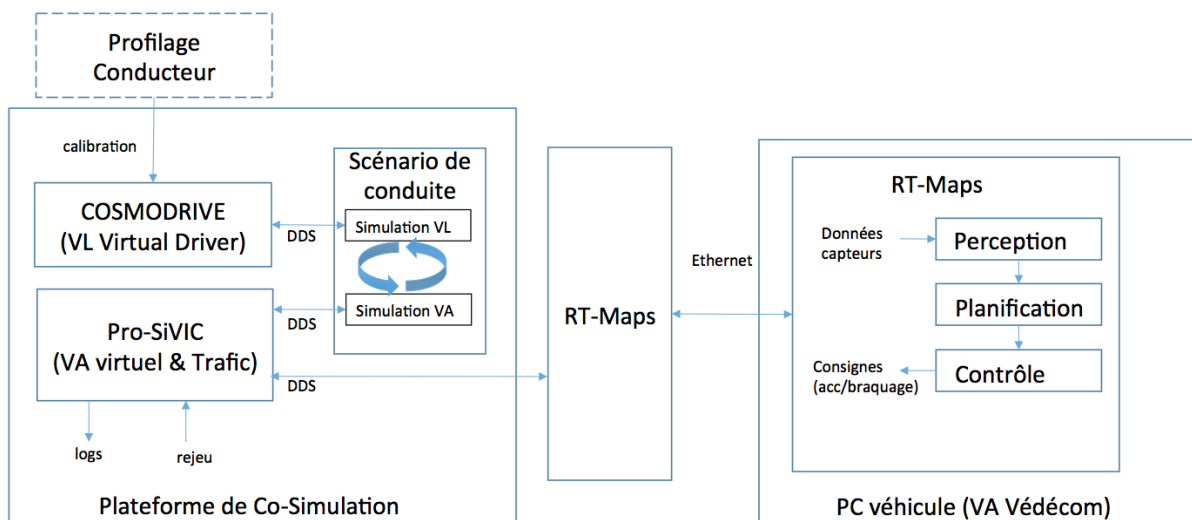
Profilage Conducteur

calibration

COSMODRIVE (VL Virtual Driver)

Scénario de conduite

DDS

Simulation VL

Simulation VA

DDS

Pro-SiVIC (VA virtuel & Trafic)

DDS

logs

rejeu

Plateforme de Co-Simulation

RT-Maps

Ethernet

RT-Maps

Données capteurs

Perception

Planification

Consignes (acc/braquage)

Contrôle

PC véhicule (VA Védécom)